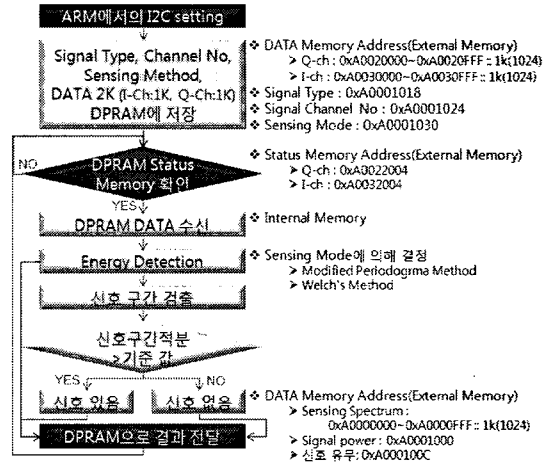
ARM에서의 I2C setting

Signal Type, Channel No, Sensing Method, DATA 2K (I-Ch:1K, Q-Ch:1K) DPRAM에 저장

❖ DATA Memory Address(External Memory)
➢ Q-ch : 0xA0020000~0xA0020FFF :: 1k(1024)
➢ I-ch : 0xA0030000~0xA0030FFF :: 1k(1024)
❖ Signal Type : 0xA0001018
❖ Signal Channel No : 0xA0001024
❖ Sensing Mode : 0xA0001030

NO

DPRAM Status Memory 확인

❖ Status Memory Address(External Memory)
➢ Q-ch : 0xA0022004
➢ I-ch : 0xA0032004

YES

DPRAM DATA 수신

❖ Internal Memory

Energy Detection

❖ Sensing Mode에 의해 결정
➢ Modified Periodogram Method
➢ Welch's Method

신호 구간 검출

신호구간적분 > 기준 값

YES

NO

신호 있음

신호 없음

❖ DATA Memory Address(External Memory)
➢ Sensing Spectrum : 0xA0000000~0xA0000FFF :: 1k(1024)
➢ Signal power : 0xA0001000
➢ 신호 유무: 0xA000100C

DPRAM으로 결과 전달